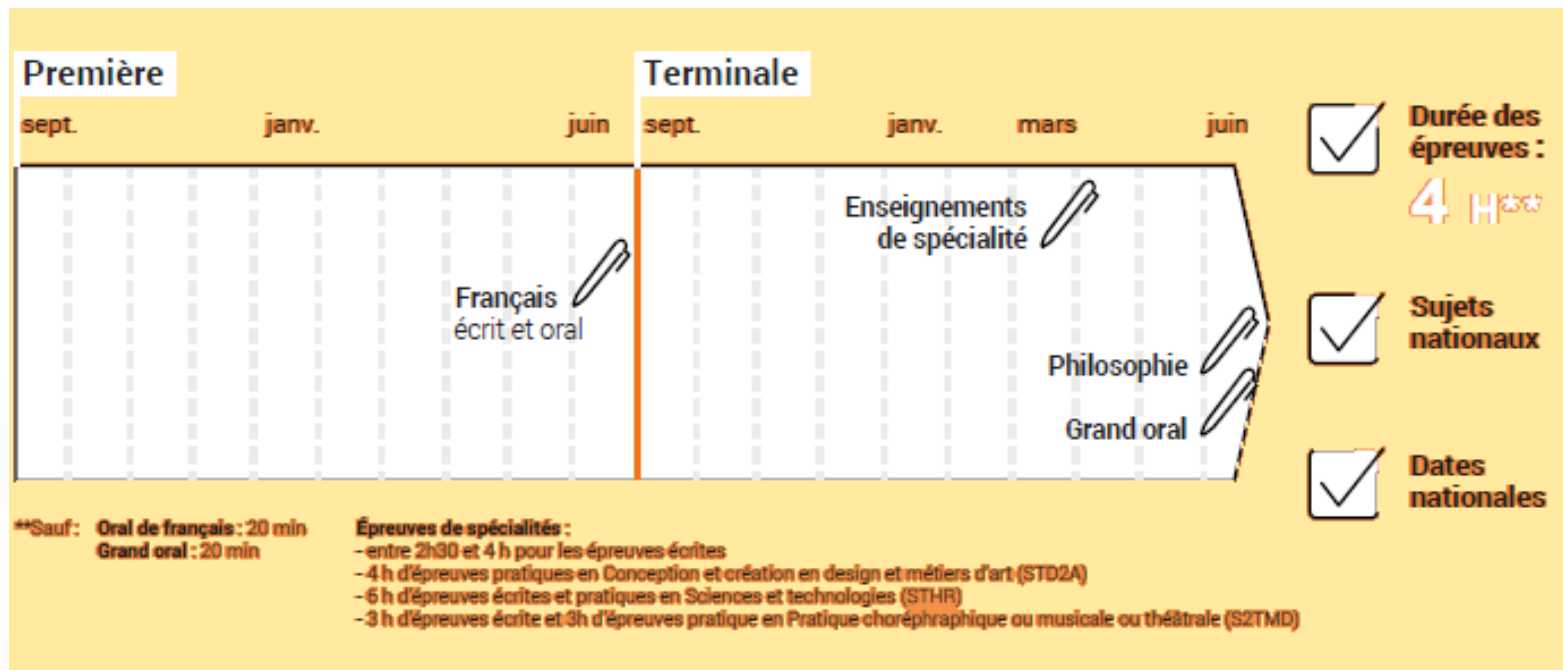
Première

sept. janv. juin

Terminale

sept. janv. mars juin

Enseignements de spécialité

Français
écrit et oral

Philosophie

Grand oral

Durée des épreuves :
4 H**

Sujets nationaux

Dates nationales

**Sauf : Oral de français : 20 min
Grand oral : 20 min

Épreuves de spécialités :
- entre 2h30 et 4 h pour les épreuves écrites
- 4 h d'épreuves pratiques en Conception et création en design et métiers d'art (STD2A)
- 6 h d'épreuves écrites et pratiques en Sciences et technologies (STHR)
- 3 h d'épreuves écrite et 3h d'épreuves pratique en Pratique choréphraphique ou musicale ou théâtrale (S2TMD)